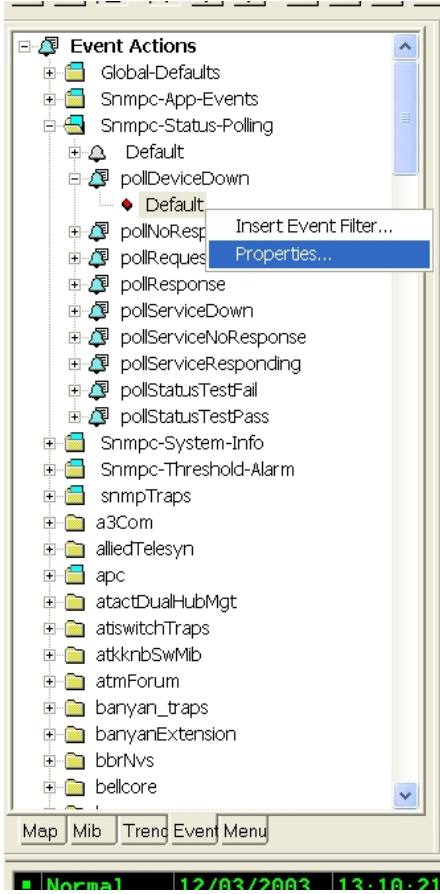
Event Actions
Global-Defaults
Snmpc-App-Events
Snmpc-Status-Polling
Default
pollDeviceDown
Default
Insert Event Filter...
Properties...
pollNoResp
pollReques
pollResponse
pollServiceDown
pollServiceNoResponse
pollServiceResponding
pollStatusTestFail
pollStatusTestPass
Snmpc-System-Info
Snmpc-Threshold-Alarm
snmpTraps
a3Com
alliedTelesyn
apc
atactDualHubMgt
atiswitchTraps
atkknbSwMib
atmForum
banyan_traps
banyanExtension
bbrNvs
bellcore
Map
Mib
Trend
Event
Menu
Normal
12/03/2003
13:10:21